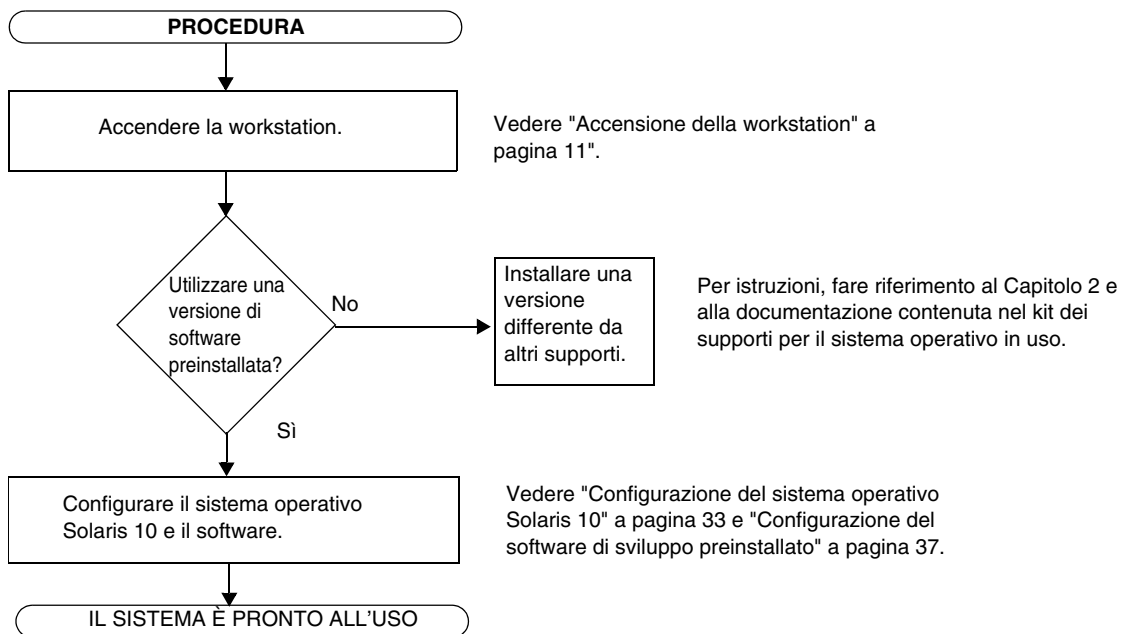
PROCEDURA

Accendere la workstation.

Vedere "Accensione della workstation" a pagina 11".

Utilizzare una versione di software preinstallata?

No

Installare una versione differente da altri supporti.

Per istruzioni, fare riferimento al Capitolo 2 e alla documentazione contenuta nel kit dei supporti per il sistema operativo in uso.

Sì

Configurare il sistema operativo Solaris 10 e il software.

Vedere "Configurazione del sistema operativo Solaris 10" a pagina 33 e "Configurazione del software di sviluppo preinstallato" a pagina 37.

IL SISTEMA È PRONTO ALL'USO